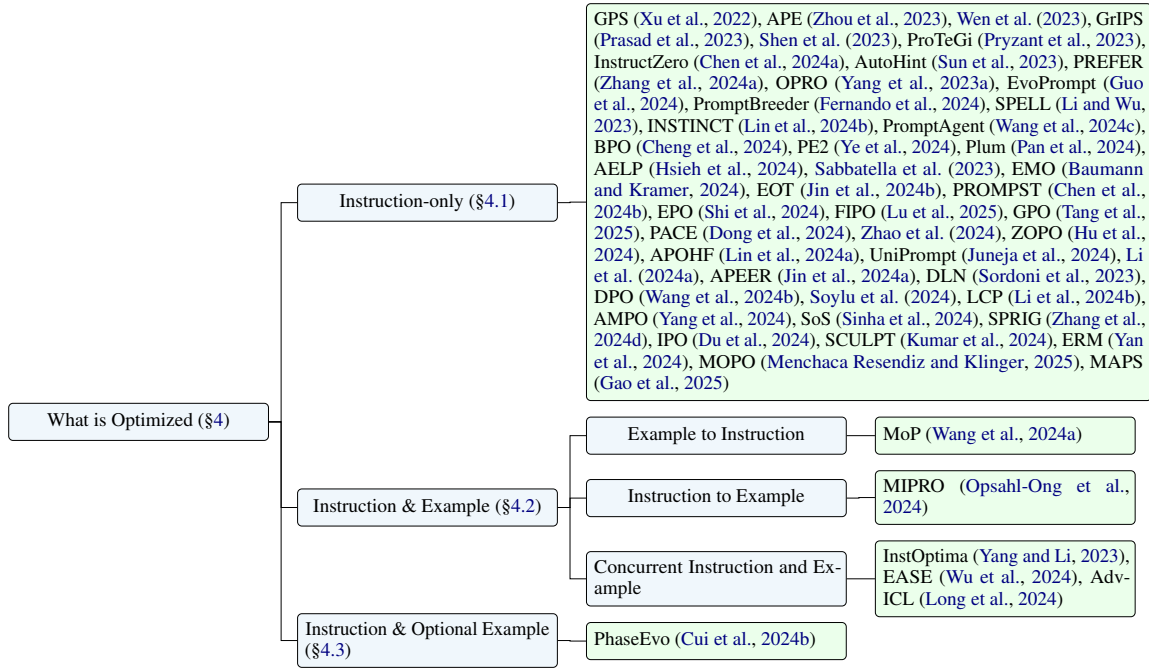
What is Optimized (§4)

Instruction-only (§4.1)

GPS (Xu et al., 2022), APE (Zhou et al., 2023), Wen et al. (2023), GrIPS (Prasad et al., 2023), Shen et al. (2023), ProTeGi (Pryzant et al., 2023), InstructZero (Chen et al., 2024a), AutoHint (Sun et al., 2023), PREFER (Zhang et al., 2024a), OPRO (Yang et al., 2023a), EvoPrompt (Guo et al., 2024), PromptBreeder (Fernando et al., 2024), SPELL (Li and Wu, 2023), INSTINCT (Lin et al., 2024b), PromptAgent (Wang et al., 2024c), BPO (Cheng et al., 2024), PE2 (Ye et al., 2024), Plum (Pan et al., 2024), AELP (Hsieh et al., 2024), Sabbatella et al. (2023), EMO (Baumann and Kramer, 2024), EOT (Jin et al., 2024b), PROMPST (Chen et al., 2024b), EPO (Shi et al., 2024), FIPO (Lu et al., 2025), GPO (Tang et al., 2025), PACE (Dong et al., 2024), Zhao et al. (2024), ZOPO (Hu et al., 2024), APOHF (Lin et al., 2024a), UniPrompt (Juneja et al., 2024), Li et al. (2024a), APEER (Jin et al., 2024a), DLN (Sordoni et al., 2023), DPO (Wang et al., 2024b), Soylu et al. (2024), LCP (Li et al., 2024b), AMPO (Yang et al., 2024), SoS (Sinha et al., 2024), SPRIG (Zhang et al., 2024d), IPO (Du et al., 2024), SCULPT (Kumar et al., 2024), ERM (Yan et al., 2024), MOPO (Menchaca Resendiz and Klinger, 2025), MAPS (Gao et al., 2025)

Instruction & Example (§4.2)

Example to Instruction

MoP (Wang et al., 2024a)

Instruction to Example

MIPRO (Opsahl-Ong et al., 2024)

Concurrent Instruction and Example

InstOptima (Yang and Li, 2023), EASE (Wu et al., 2024), Adv-ICL (Long et al., 2024)

Instruction & Optional Example (§4.3)

PhaseEvo (Cui et al., 2024b)